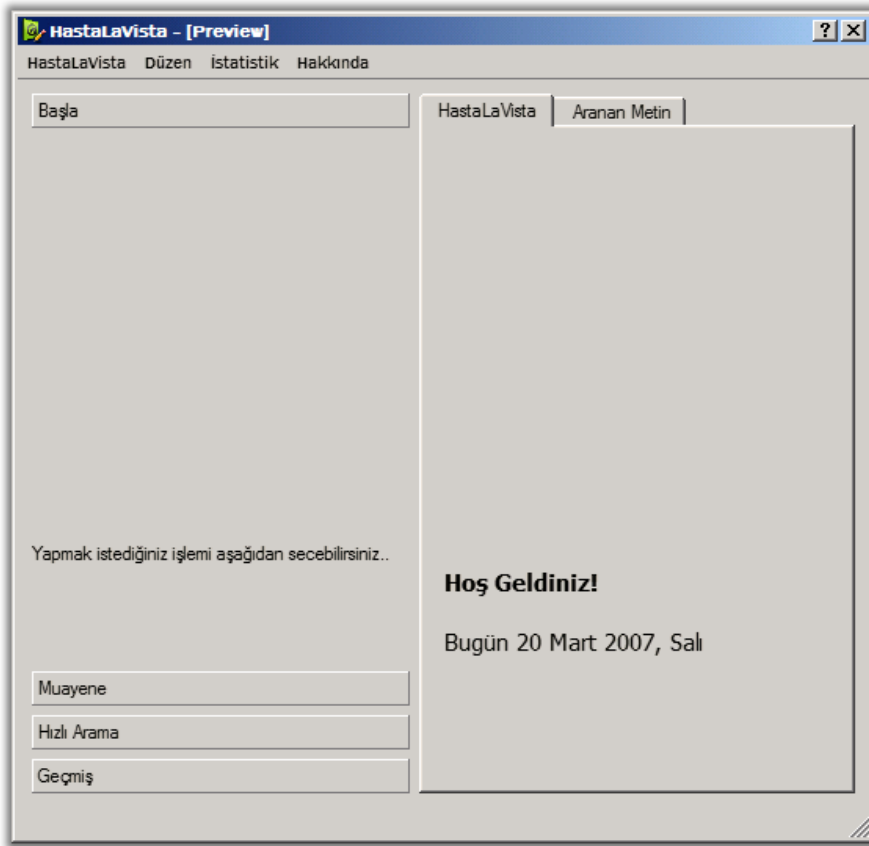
HastaLaVista - [Preview]

? ×

HastaLaVista Düzen İstatistik Hakkında

Başla

HastaLaVista Aranan Metin

Yapmak istediğiniz işlemi aşağıdan secebilirsiniz..

Hoş Geldiniz!

Bugün 20 Mart 2007, Salı

Muayene

Hızlı Arama

Geçmiş